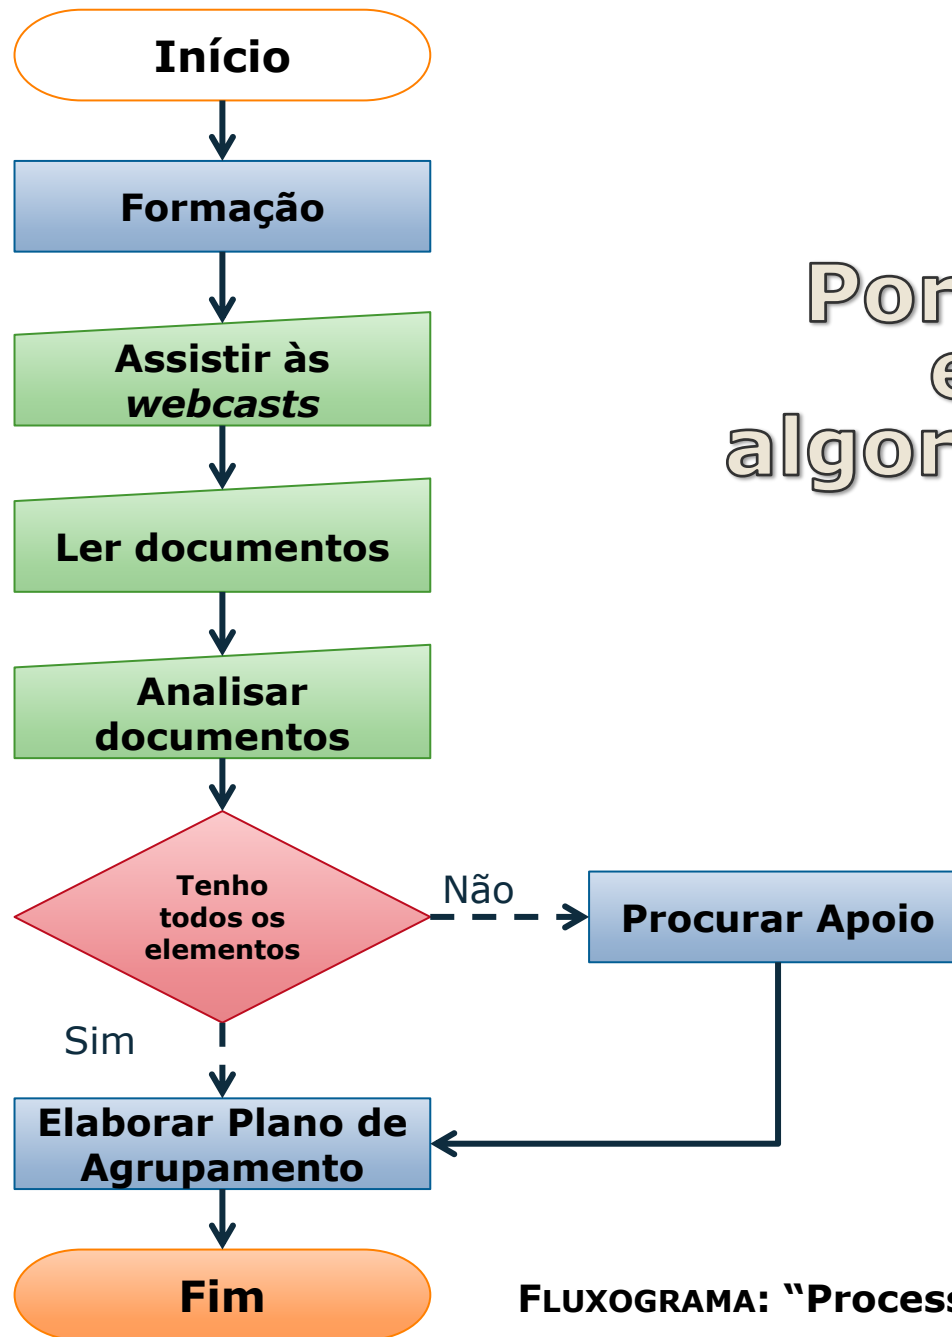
Início

Formação

Assistir às *webcasts*

Ler documentos

Analisar documentos

Tenho todos os elementos

Não

Procurar Apoio

Sim

Elaborar Plano de Agrupamento

Fim

Por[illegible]
e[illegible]
algor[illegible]

FLUXOGRAMA: "Process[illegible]